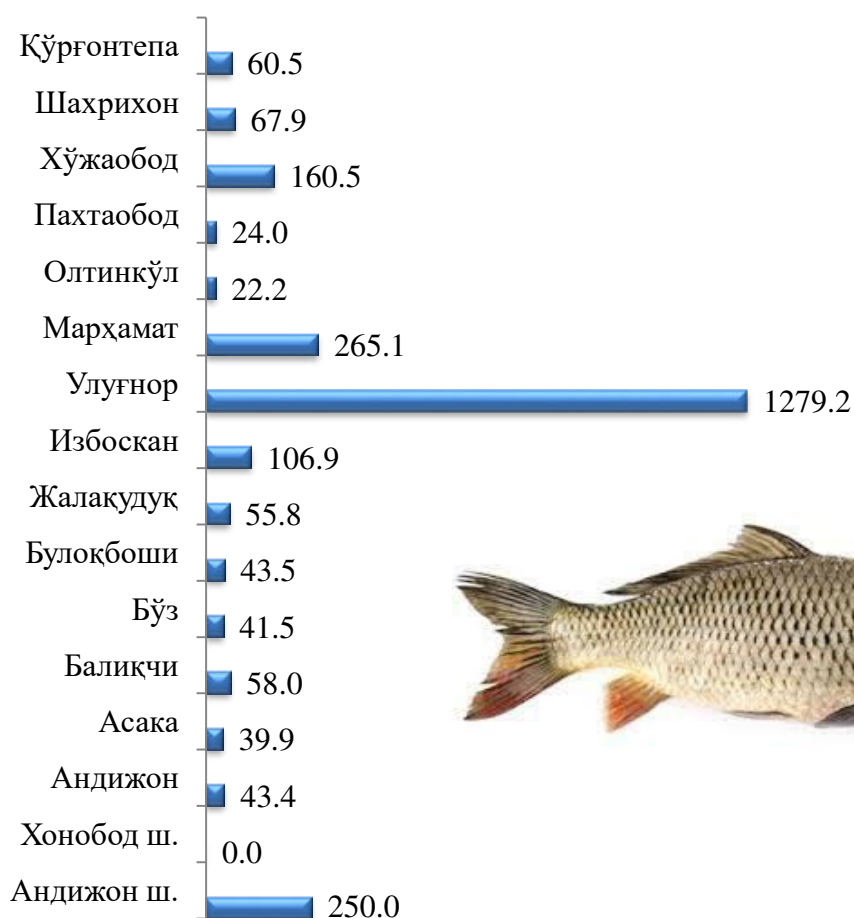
Қўрғонтепа 60.5
Шахрихон 67.9
Хўжаобод 160.5
Пахтаобод 24.0
Олтинкўл 22.2
Марҳамат 265.1
Улуғнор 1279.2
Избоскан 106.9
Жалақудуқ 55.8
Булоқбоши 43.5
Бўз 41.5
Балиқчи 58.0
Асака 39.9
Андижон 43.4
Хонобод ш. 0.0
Андижон ш. 250.0